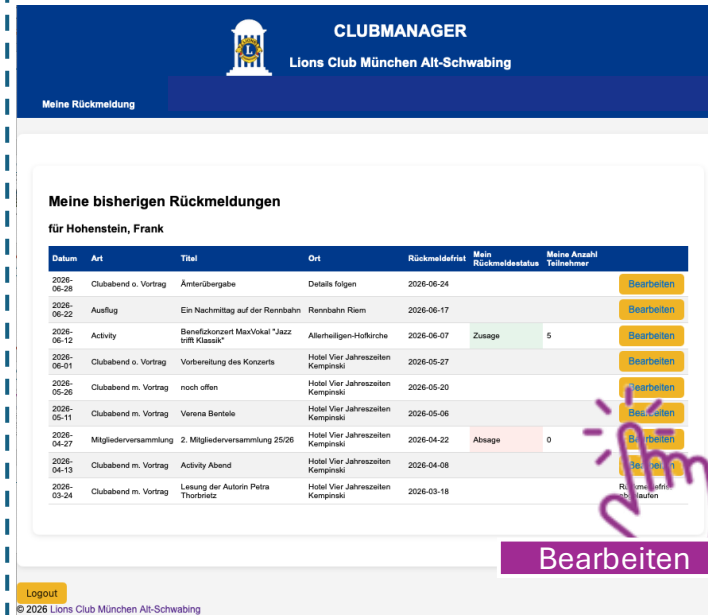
CLUBMANAGER

Lions Club München Alt-Schwabing

Meine Rückmeldung

Meine bisherigen Rückmeldungen

für Hohenstein, Frank

| Datum | Art | Titel | Ort | Rückmeldefrist | Mein Rückmeldestatus | Meine Anzahl Teilnehmer | |
|---|---|---|---|---|---|---|---|
| 2026-06-28 | Clubabend o. Vortrag | Ämterübergabe | Details folgen | 2026-06-24 | | | Bearbeiten |
| 2026-06-22 | Ausflug | Ein Nachmittag auf der Rennbahn | Rennbahn Riem | 2026-06-17 | | | Bearbeiten |
| 2026-06-12 | Activity | Benefizkonzert MaxVokal "Jazz trifft Klassik" | Allerheiligen-Hofkirche | 2026-06-07 | Zusage | 5 | Bearbeiten |
| 2026-06-01 | Clubabend o. Vortrag | Vorbereitung des Konzerts | Hotel Vier Jahreszeiten Kempinski | 2026-05-27 | | | Bearbeiten |
| 2026-05-26 | Clubabend m. Vortrag | noch offen | Hotel Vier Jahreszeiten Kempinski | 2026-05-20 | | | Bearbeiten |
| 2026-05-11 | Clubabend m. Vortrag | Verena Bentele | Hotel Vier Jahreszeiten Kempinski | 2026-05-06 | | | Bearbeiten |
| 2026-04-27 | Mitgliederversammlung | 2. Mitgliederversammlung 25/26 | Hotel Vier Jahreszeiten Kempinski | 2026-04-22 | Absage | 0 | Bearbeiten |
| 2026-04-13 | Clubabend m. Vortrag | Activity Abend | Hotel Vier Jahreszeiten Kempinski | 2026-04-08 | | | Bearbeiten |
| 2026-03-24 | Clubabend m. Vortrag | Lesung der Autorin Petra Thorbrietz | Hotel Vier Jahreszeiten Kempinski | 2026-03-18 | | | Rückmeldefrist abgelaufen |

Bearbeiten

Logout

© 2026 Lions Club München Alt-Schwabing